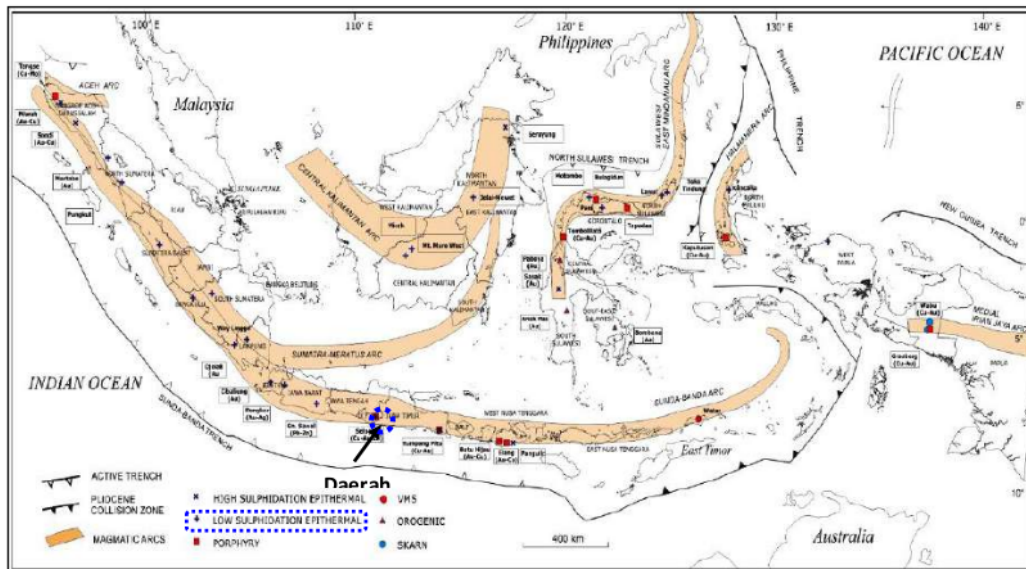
100° E
110° E
120° E
130° E
140° E

Philippines
PACIFIC OCEAN
Malaysia
INDIAN OCEAN
East Timor
Australia

Tangse (Cu-Mo)
ACEH ARC
Miwah (Au-Cu)
Sood (Au-Cu)
Martabe (Au)
Pungkut
NORTH SUMATERA
SUMATERA BARAT
SOUTH SUMATERA
Way Linggo
Cikotok (Au)
Cibaliung (Au)
Pongkor (Au-Ag)
JAWA BARAT
JAWA TENGAH
Gn. Sawal (Pb-Zn)
Selodong (Cu-Au)
JAWA TIMUR
Tumpang Pitu (Cu-Au)
Batu Hijau (Au-Cu)
Elang (Au-Cu)
Pangulu
WEST NUSA TENGGARA
EAST NUSA TENGGARA
Wetar
SUMATRA-MERATUS ARC
SUNDA-BANDA ARC
SUNDA-BANDA TRENCH
CENTRAL KALIMANTAN ARC
WEST KALIMANTAN
NORTH KALIMANTAN
CENTRAL KALIMANTAN
SOUTH KALIMANTAN
Mirah
Mt. Muro Wirai
Kelian-Masuwi
Seruyung
NORTH SULAWESI TRENCH
Motombo
Bolangitan
Poboya (Au)
Sasaut (Au)
Toroboholo (Cu-Au)
Tapadaa
Lanut
Toka Tindung
Kayubuan (Cu-Au)
Awak Mas (Au)
Bombana (Au)
SOUTH SULAWESI
CENTRAL SULAWESI
SOUTH-EAST SULAWESI
EAST MINDANAO ARC
PHILIPPINE TRENCH
HALMAHERA ARC
NEW GUINEA TRENCH
MEDIAL IRIAN JAYA ARC
Wabu (Cu-Au)
Grasberg (Cu-Au)

Daerah

ACTIVE TRENCH
PLIOCENE COLLISION ZONE
MAGMATIC ARCS
HIGH SULPHIDATION EPITHERMAL
LOW SULPHIDATION EPITHERMAL
PORPHYRY
VMS
OROGENIC
SKARN
400 km